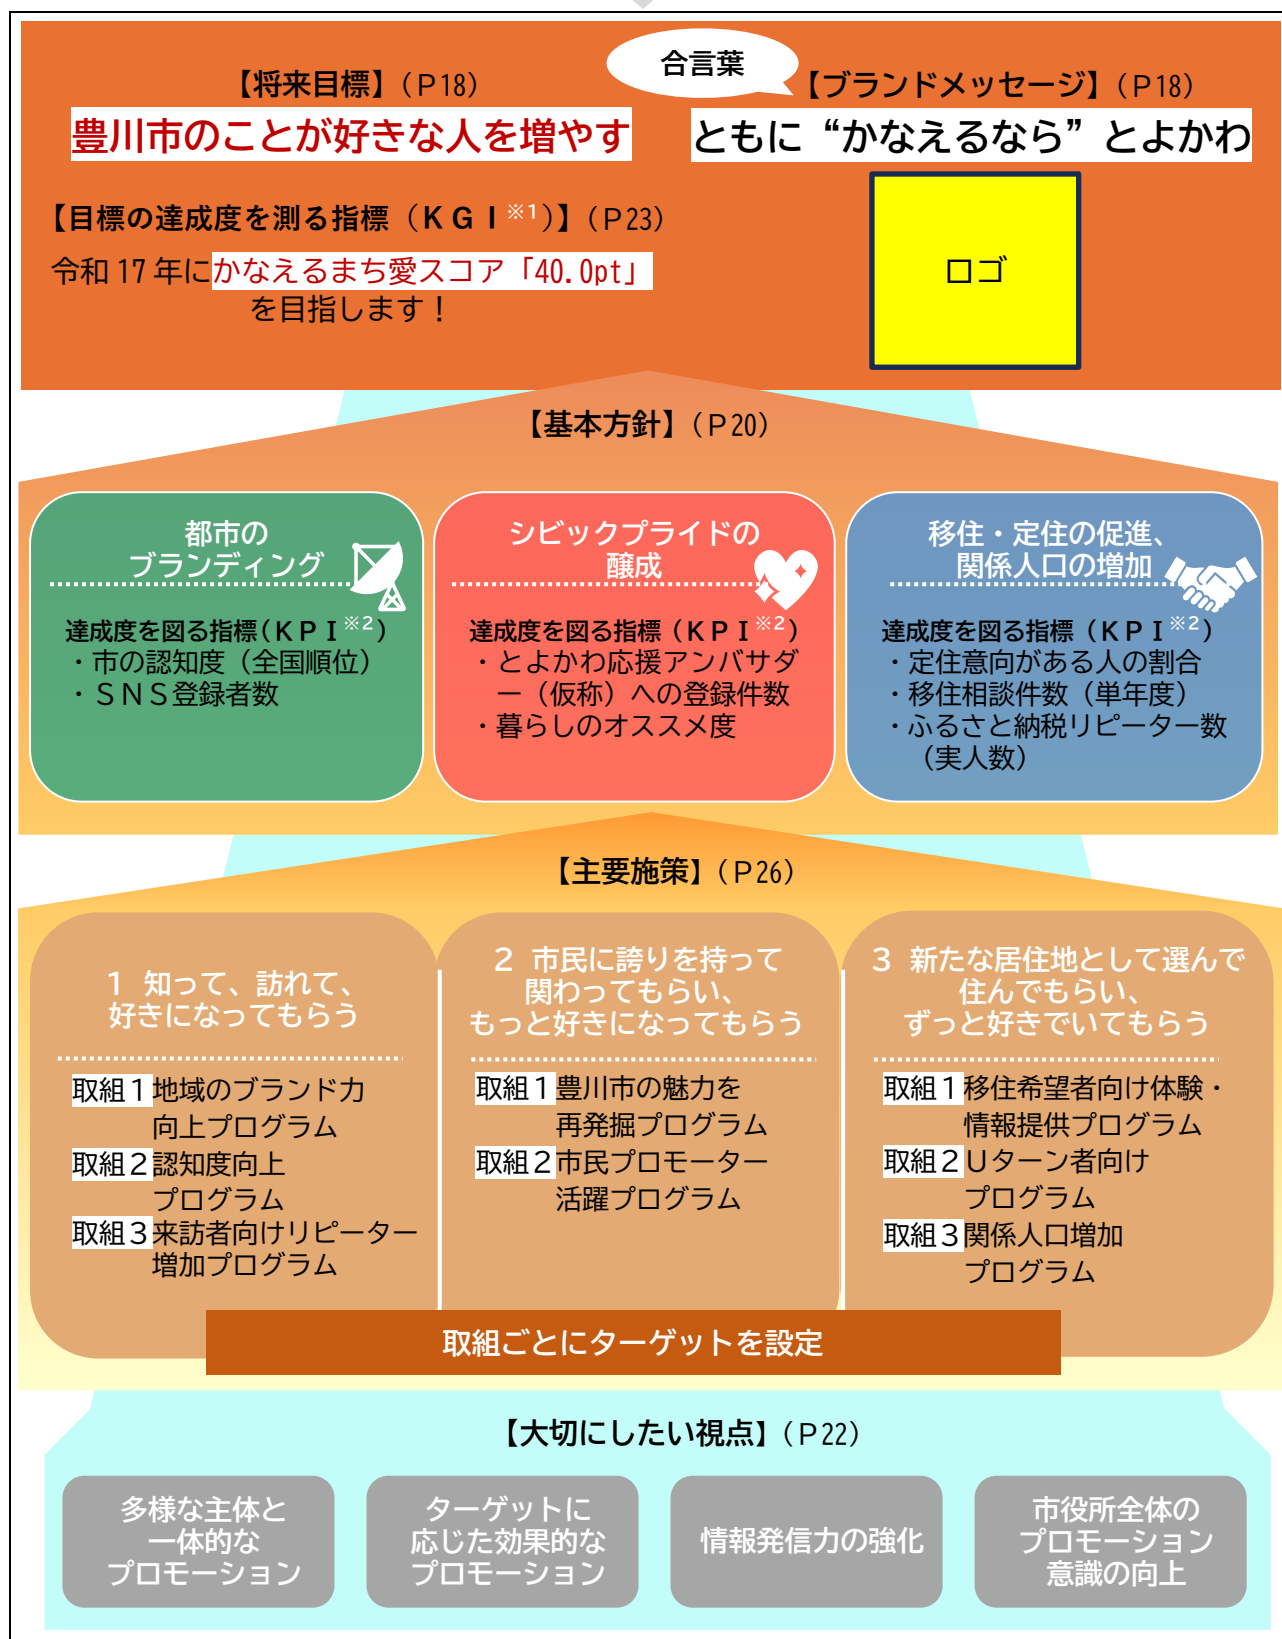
【将来目標】（P18）

豊川市のことが好きな人を増やす

合言葉

【ブランドメッセージ】（P18）

ともに“かなえるなら”とよかわ

【目標の達成度を測る指標（ＫＧＩ$^{※1}$）】（P23）

令和 17 年にかなえるまち愛スコア「40.0pt」を目指します！

ロゴ

【基本方針】（P20）

都市のブランディング

達成度を図る指標（ＫＰＩ$^{※2}$）
・市の認知度（全国順位）
・ＳＮＳ登録者数

シビックプライドの醸成

達成度を図る指標（ＫＰＩ$^{※2}$）
・とよかわ応援アンバサダー（仮称）への登録件数
・暮らしのオススメ度

移住・定住の促進、関係人口の増加

達成度を図る指標（ＫＰＩ$^{※2}$）
・定住意向がある人の割合
・移住相談件数（単年度）
・ふるさと納税リピーター数（実人数）

【主要施策】（P26）

1 知って、訪れて、好きになってもらう

取組１ 地域のブランド力向上プログラム
取組２ 認知度向上プログラム
取組３ 来訪者向けリピーター増加プログラム

2 市民に誇りを持って関わってもらい、もっと好きになってもらう

取組１ 豊川市の魅力を再発掘プログラム
取組２ 市民プロモーター活躍プログラム

3 新たな居住地として選んで住んでもらい、ずっと好きでいてもらう

取組１ 移住希望者向け体験・情報提供プログラム
取組２ Ｕターン者向けプログラム
取組３ 関係人口増加プログラム

取組ごとにターゲットを設定

【大切にしたい視点】（P22）

多様な主体と一体的なプロモーション

ターゲットに応じた効果的なプロモーション

情報発信力の強化

市役所全体のプロモーション意識の向上